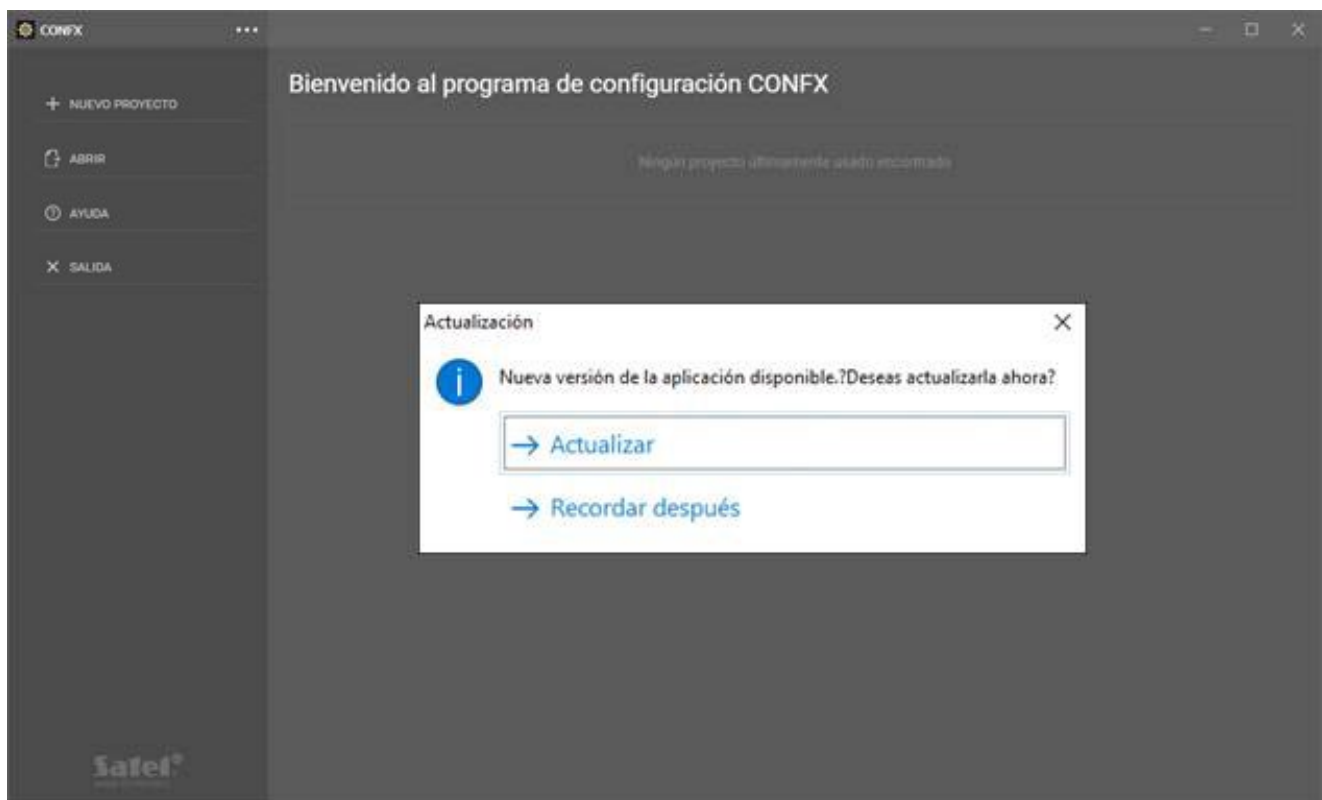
CONFX ...

NUEVO PROYECTO

ABRIR

AYUDA

SALIDA

Bienvenido al programa de configuración CONFX

Ningún proyecto últimamente usado encontrado

Actualización

Nueva versión de la aplicación disponible.?Deseas actualizarla ahora?

→ Actualizar

→ Recordar después

Satel